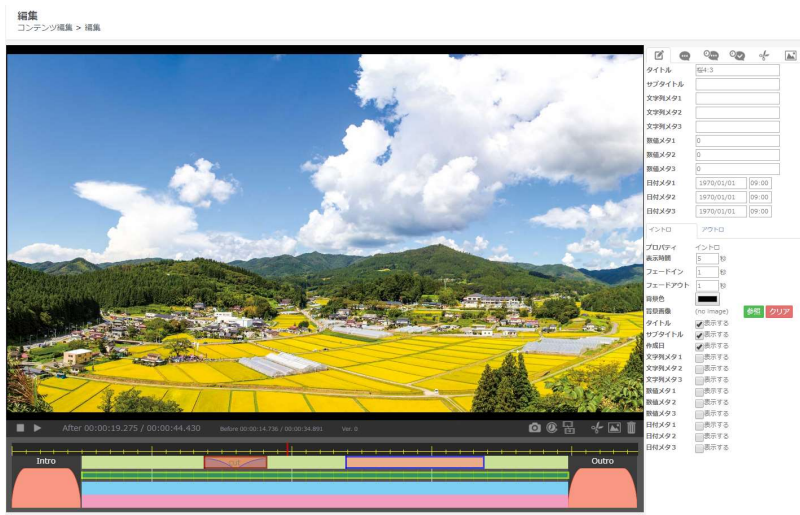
編集
コンテンツ編集 > 編集

After 00:00:19.275 / 00:00:44.430 Before 00:00:14.736 / 00:00:34.891 Ver. 0

Intro
Outro

タイトル 桜4:3
サブタイトル
文字列メタ1
文字列メタ2
文字列メタ3
数値メタ1 0
数値メタ2 0
数値メタ3 0
日付メタ1 1970/01/01 09:00
日付メタ2 1970/01/01 09:00
日付メタ3 1970/01/01 09:00

イントロ アウトロ

プロパティ イントロ
表示時間 5 秒
フェードイン 1 秒
フェードアウト 1 秒
背景色
背景画像 (no image) 参照 クリア
タイトル 表示する
サブタイトル 表示する
作成日 表示する
文字列メタ1 表示する
文字列メタ2 表示する
文字列メタ3 表示する
数値メタ1 表示する
数値メタ2 表示する
数値メタ3 表示する
日付メタ1 表示する
日付メタ2 表示する
日付メタ3 表示する